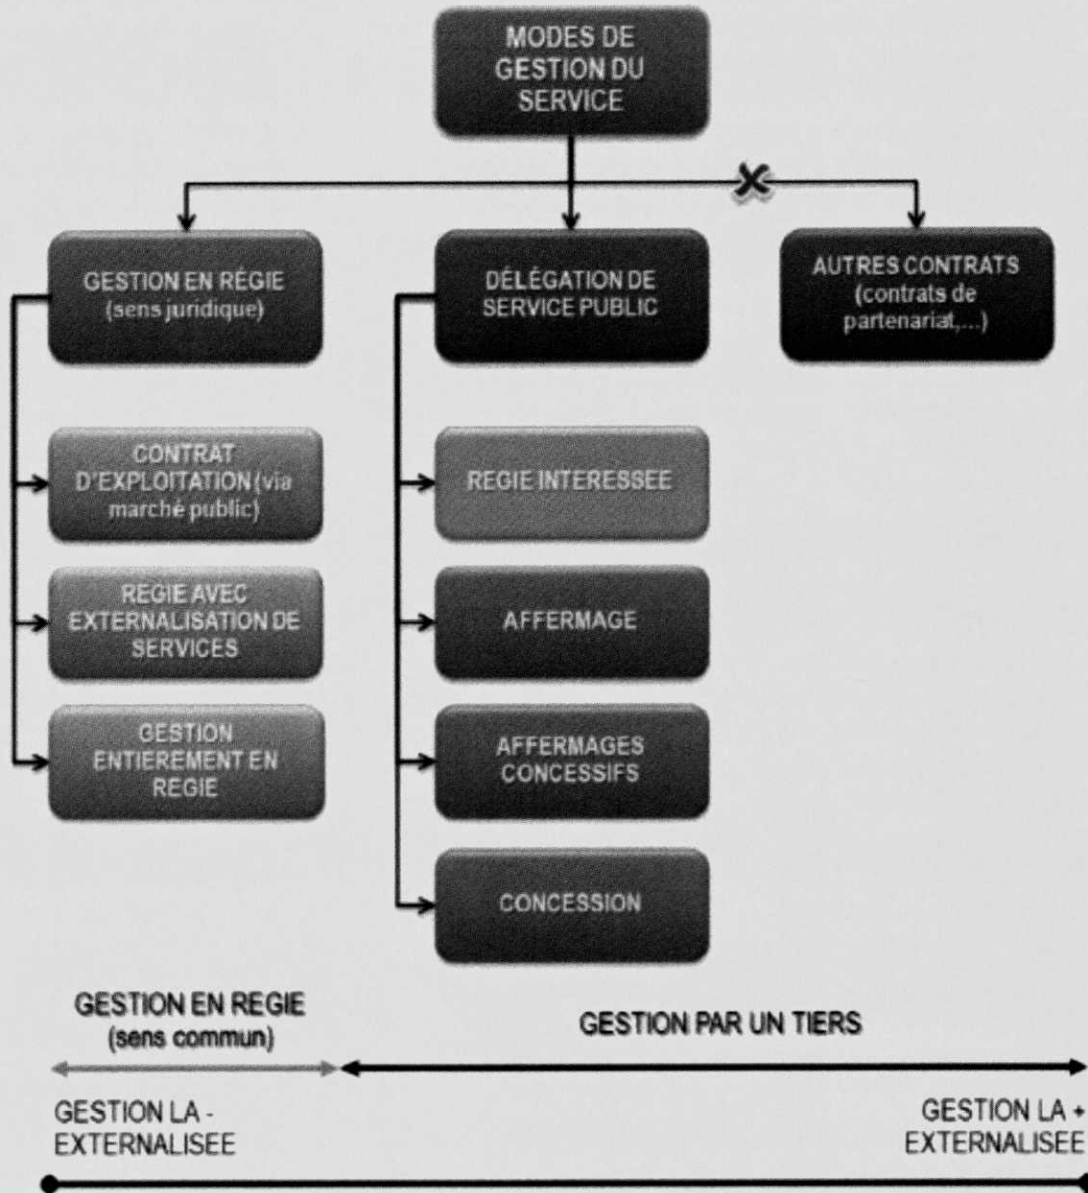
MODES DE GESTION DU SERVICE

GESTION EN RÉGIE (sens juridique)

DÉLÉGATION DE SERVICE PUBLIC

AUTRES CONTRATS (contrats de partenariat,...)

CONTRAT D'EXPLOITATION (via marché public)

REGIE AVEC EXTERNALISATION DE SERVICES

GESTION ENTIEREMENT EN REGIE

REGIE INTERESSEE

AFFERMAGE

AFFERMAGES CONCESSIFS

CONCESSION

GESTION EN REGIE (sens commun)

GESTION PAR UN TIERS

GESTION LA - EXTERNALISEE

GESTION LA + EXTERNALISEE